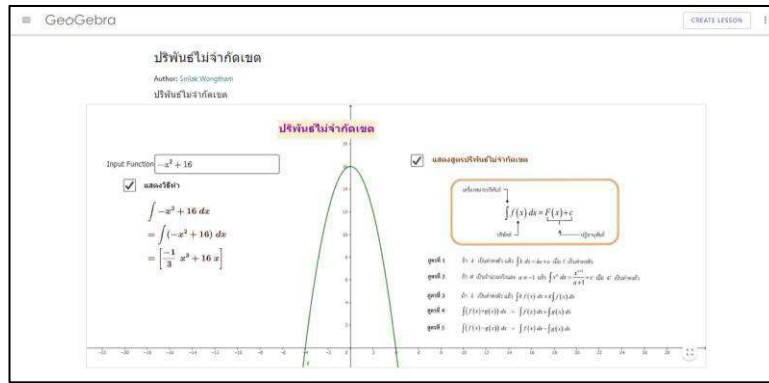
GeoGebra

CREATE LESSON

ปริพันธ์ไม่จำกัดเขต

Author: Siriluk Wongtham

ปริพันธ์ไม่จำกัดเขต

ปริพันธ์ไม่จำกัดเขต

Input Function $-x^2+16$

แสดงวิธีทำ

$\int -x^2 + 16 \, dx$

$= \int (-x^2 + 16) \, dx$

$= \left[ \frac{-1}{3} x^3 + 16x \right]$

แสดงสูตรปริพันธ์ไม่จำกัดเขต

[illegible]

$\int f(x) \, dx = F(x) + c$

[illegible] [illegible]

สูตรที่ 1 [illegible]

สูตรที่ 2 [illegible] $\int x^n \, dx = \frac{x^{n+1}}{n+1} + c$ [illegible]

สูตรที่ 3 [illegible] $\int kf(x) \, dx = k\int f(x) \, dx$

สูตรที่ 4 $\int [f(x)+g(x)] \, dx = \int f(x) \, dx + \int g(x) \, dx$

สูตรที่ 5 $\int [f(x)-g(x)] \, dx = \int f(x) \, dx - \int g(x) \, dx$